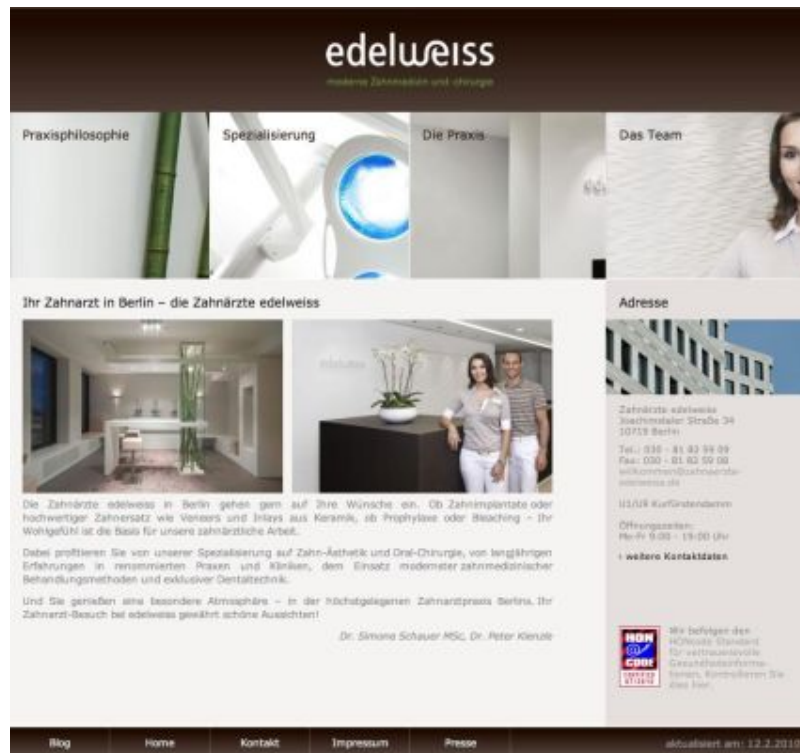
edelweiss

moderne Zahnmedizin und -chirurgie

Praxisphilosophie

Spezialisierung

Die Praxis

Das Team

Ihr Zahnarzt in Berlin – die Zahnärzte edelweiss

Adresse

Die Zahnärzte edelweiss in Berlin gehen gern auf Ihre Wünsche ein. Ob Zahnimplantate oder hochwertiger Zahnersatz wie Veneers und Inlays aus Keramik, ob Prophylaxe oder Bleaching – Ihr Wohlgefühl ist die Basis für unsere zahnärztliche Arbeit.

Dabei profitieren Sie von unserer Spezialisierung auf Zahn-Ästhetik und Oral-Chirurgie, von langjährigen Erfahrungen in renommierten Praxen und Kliniken, dem Einsatz modernster zahnmedizinischer Behandlungsmethoden und exklusiver Dentaltechnik.

Und Sie genießen eine besondere Atmosphäre – in der höchstgelegenen Zahnarztpraxis Berlins. Ihr Zahnarzt-Besuch bei edelweiss gewährt schöne Aussichten!

Dr. Simona Schauer MSc, Dr. Peter Kienzle

Zahnärzte edelweiss
Joachimstaler Straße 34
10719 Berlin

Tel.: 030 - 81 82 59 09
Fax: 030 - 81 82 59 00
willkommen@zahnaerzte-edelweiss.de

U1/U9 Kurfürstendamm

Öffnungszeiten:
Mo-Fr 9:00 - 19:00 Uhr

› weitere Kontaktdaten

HON code CERTIFIED

Wir befolgen den HONcode Standard für vertrauenswürdige Gesundheitsinformationen. Kontrollieren Sie dies hier.

Blog Home Kontakt Impressum Presse

aktualisiert am: 12.2.2010